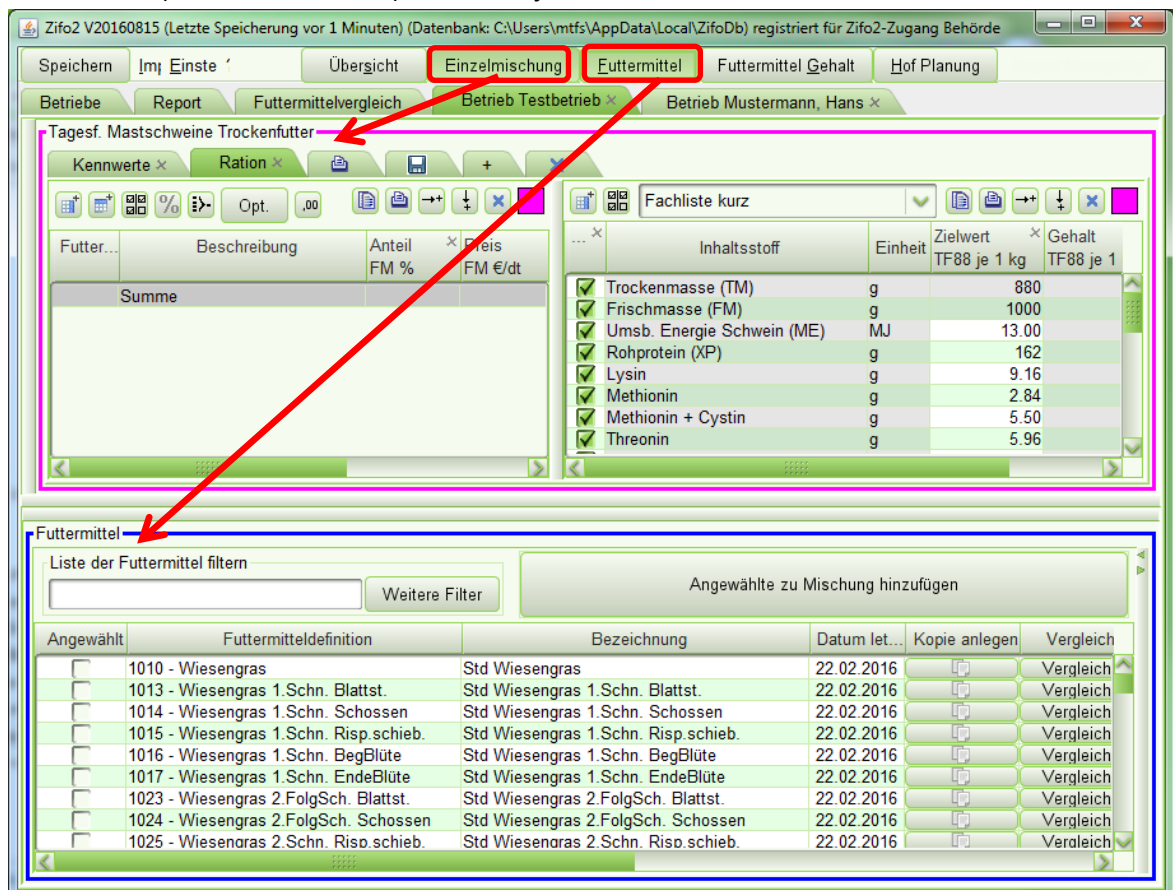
Zifo2 V20160815 (Letzte Speicherung vor 1 Minuten) (Datenbank: C:\Users\mtfs\AppData\Local\ZifoDb) registriert für Zifo2-Zugang Behörde

Speichern | Im Einste | Übersicht | Einzelmischung | Futtermittel | Futtermittel Gehalt | Hof Planung

Betriebe | Report | Futtermittelvergleich | Betrieb Testbetrieb × | Betrieb Mustermann, Hans ×

Tagesf. Mastschweine Trockenfutter

Kennwerte × | Ration × | + | ×

Opt. | ,00

| Futter... | Beschreibung | Anteil FM % | Preis FM €/dt |
|---|---|---|---|
| | Summe | | |

Fachliste kurz

| ... | Inhaltsstoff | Einheit | Zielwert TF88 je 1 kg | Gehalt TF88 je 1 |
|---|---|---|---|---|
| ☑ | Trockenmasse (TM) | g | 880 | |
| ☑ | Frischmasse (FM) | g | 1000 | |
| ☑ | Umsb. Energie Schwein (ME) | MJ | 13.00 | |
| ☑ | Rohprotein (XP) | g | 162 | |
| ☑ | Lysin | g | 9.16 | |
| ☑ | Methionin | g | 2.84 | |
| ☑ | Methionin + Cystin | g | 5.50 | |
| ☑ | Threonin | g | 5.96 | |

Futtermittel

Liste der Futtermittel filtern

Weitere Filter

Angewählte zu Mischung hinzufügen

| Angewählt | Futtermitteldefinition | Bezeichnung | Datum let... | Kopie anlegen | Vergleich |
|---|---|---|---|---|---|
| ☐ | 1010 - Wiesengras | Std Wiesengras | 22.02.2016 | | Vergleich |
| ☐ | 1013 - Wiesengras 1.Schn. Blattst. | Std Wiesengras 1.Schn. Blattst. | 22.02.2016 | | Vergleich |
| ☐ | 1014 - Wiesengras 1.Schn. Schossen | Std Wiesengras 1.Schn. Schossen | 22.02.2016 | | Vergleich |
| ☐ | 1015 - Wiesengras 1.Schn. Risp.schieb. | Std Wiesengras 1.Schn. Risp.schieb. | 22.02.2016 | | Vergleich |
| ☐ | 1016 - Wiesengras 1.Schn. BegBlüte | Std Wiesengras 1.Schn. BegBlüte | 22.02.2016 | | Vergleich |
| ☐ | 1017 - Wiesengras 1.Schn. EndeBlüte | Std Wiesengras 1.Schn. EndeBlüte | 22.02.2016 | | Vergleich |
| ☐ | 1023 - Wiesengras 2.FolgSch. Blattst. | Std Wiesengras 2.FolgSch. Blattst. | 22.02.2016 | | Vergleich |
| ☐ | 1024 - Wiesengras 2.FolgSch. Schossen | Std Wiesengras 2.FolgSch. Schossen | 22.02.2016 | | Vergleich |
| ☐ | 1025 - Wiesengras 2.Schn. Risp.schieb. | Std Wiesengras 2.Schn. Risp.schieb. | 22.02.2016 | | Vergleich |